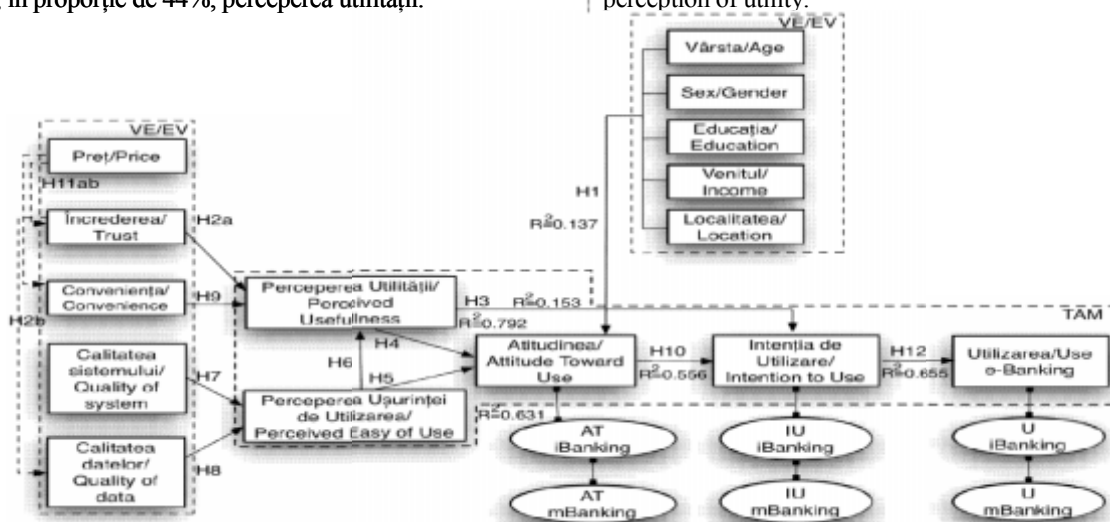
, în proporție de 44%, percepera utilității.

perception of utility.

VE/EV

Vârsta/Age

Sex/Gender

Educația/ Education

Venitul/ Income

Localitatea/ Location

VE/EV

Preț/Price

H11ab

Încrederea/ Trust

H2a

Conveniența/ Convenience

H9

H2b

Calitatea sistemului/ Quality of system

H7

Calitatea datelor/ Quality of data

H8

H1

$R^2$0.137

Perceperea Utilității/ Perceived Usefullness

H3

$R^2$0.153

$R^2$0.792

TAM

H6

H4

H5

Perceperea Ușurinței de Utilizarea/ Perceived Easy of Use

$R^2$0.631

Atitudinea/ Attitude Toward Use

H10

$R^2$0.556

Intenția de Utilizare/ Intention to Use

H12

$R^2$0.655

Utilizarea/Use e-Banking

AT iBanking

AT mBanking

IU iBanking

IU mBanking

U iBanking

U mBanking